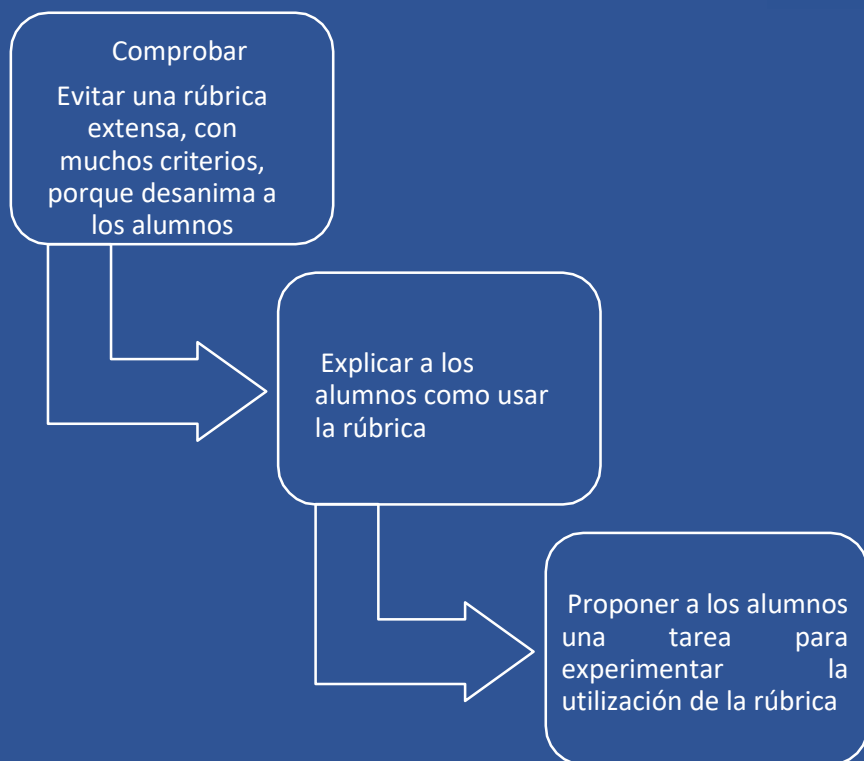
Comprobar

Evitar una rúbrica extensa, con muchos criterios, porque desanima a los alumnos

Explicar a los alumnos como usar la rúbrica

Proponer a los alumnos una tarea para experimentar la utilización de la rúbrica